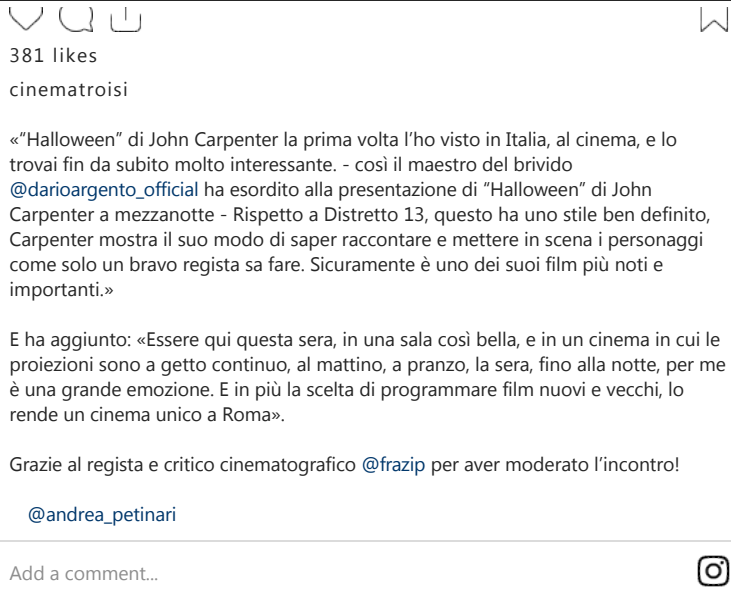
381 likes

cinematroisi

«"Halloween" di John Carpenter la prima volta l'ho visto in Italia, al cinema, e lo trovai fin da subito molto interessante. - così il maestro del brivido @darioargento_official ha esordito alla presentazione di "Halloween" di John Carpenter a mezzanotte - Rispetto a Distretto 13, questo ha uno stile ben definito, Carpenter mostra il suo modo di saper raccontare e mettere in scena i personaggi come solo un bravo regista sa fare. Sicuramente è uno dei suoi film più noti e importanti.»

E ha aggiunto: «Essere qui questa sera, in una sala così bella, e in un cinema in cui le proiezioni sono a getto continuo, al mattino, a pranzo, la sera, fino alla notte, per me è una grande emozione. E in più la scelta di programmare film nuovi e vecchi, lo rende un cinema unico a Roma».

Grazie al regista e critico cinematografico @frazip per aver moderato l'incontro!

@andrea_petinari

Add a comment...